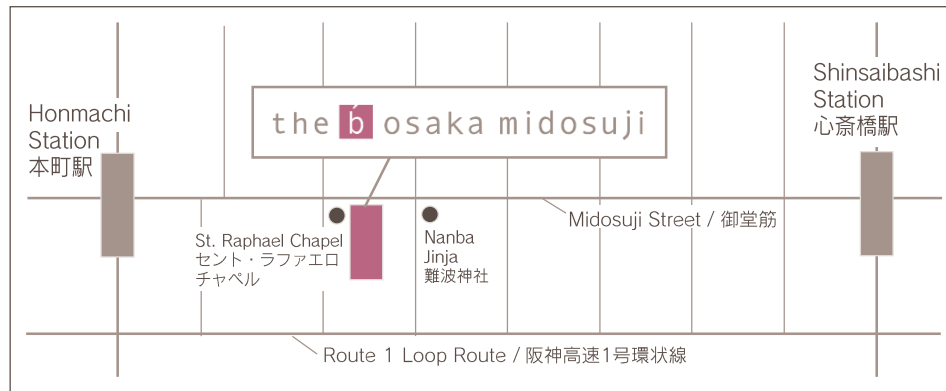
Honmachi Station
本町駅

the b́ osaka midosuji

Shinsaibashi Station
心斎橋駅

St. Raphael Chapel
セント・ラファエロ
チャペル

Nanba Jinja
難波神社

Midosuji Street / 御堂筋

Route 1 Loop Route / 阪神高速1号環状線